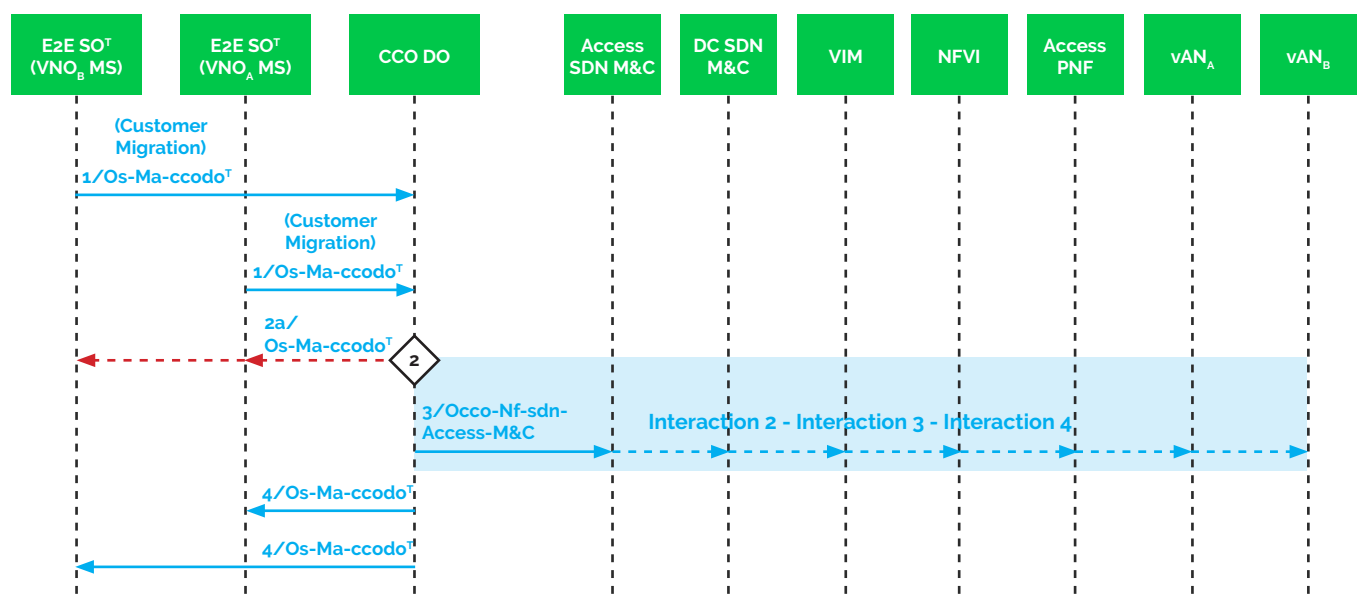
E2E SO$^T$ (VNO$_B$ MS)

E2E SO$^T$ (VNO$_A$ MS)

CCO DO

Access SDN M&C

DC SDN M&C

VIM

NFVI

Access PNF

vAN$_A$

vAN$_B$

(Customer Migration)

1/Os-Ma-ccodo$^T$

(Customer Migration)

1/Os-Ma-ccodo$^T$

2a/ Os-Ma-ccodo$^T$

2

3/Occo-Nf-sdn-Access-M&C

Interaction 2 - Interaction 3 - Interaction 4

4/Os-Ma-ccodo$^T$

4/Os-Ma-ccodo$^T$